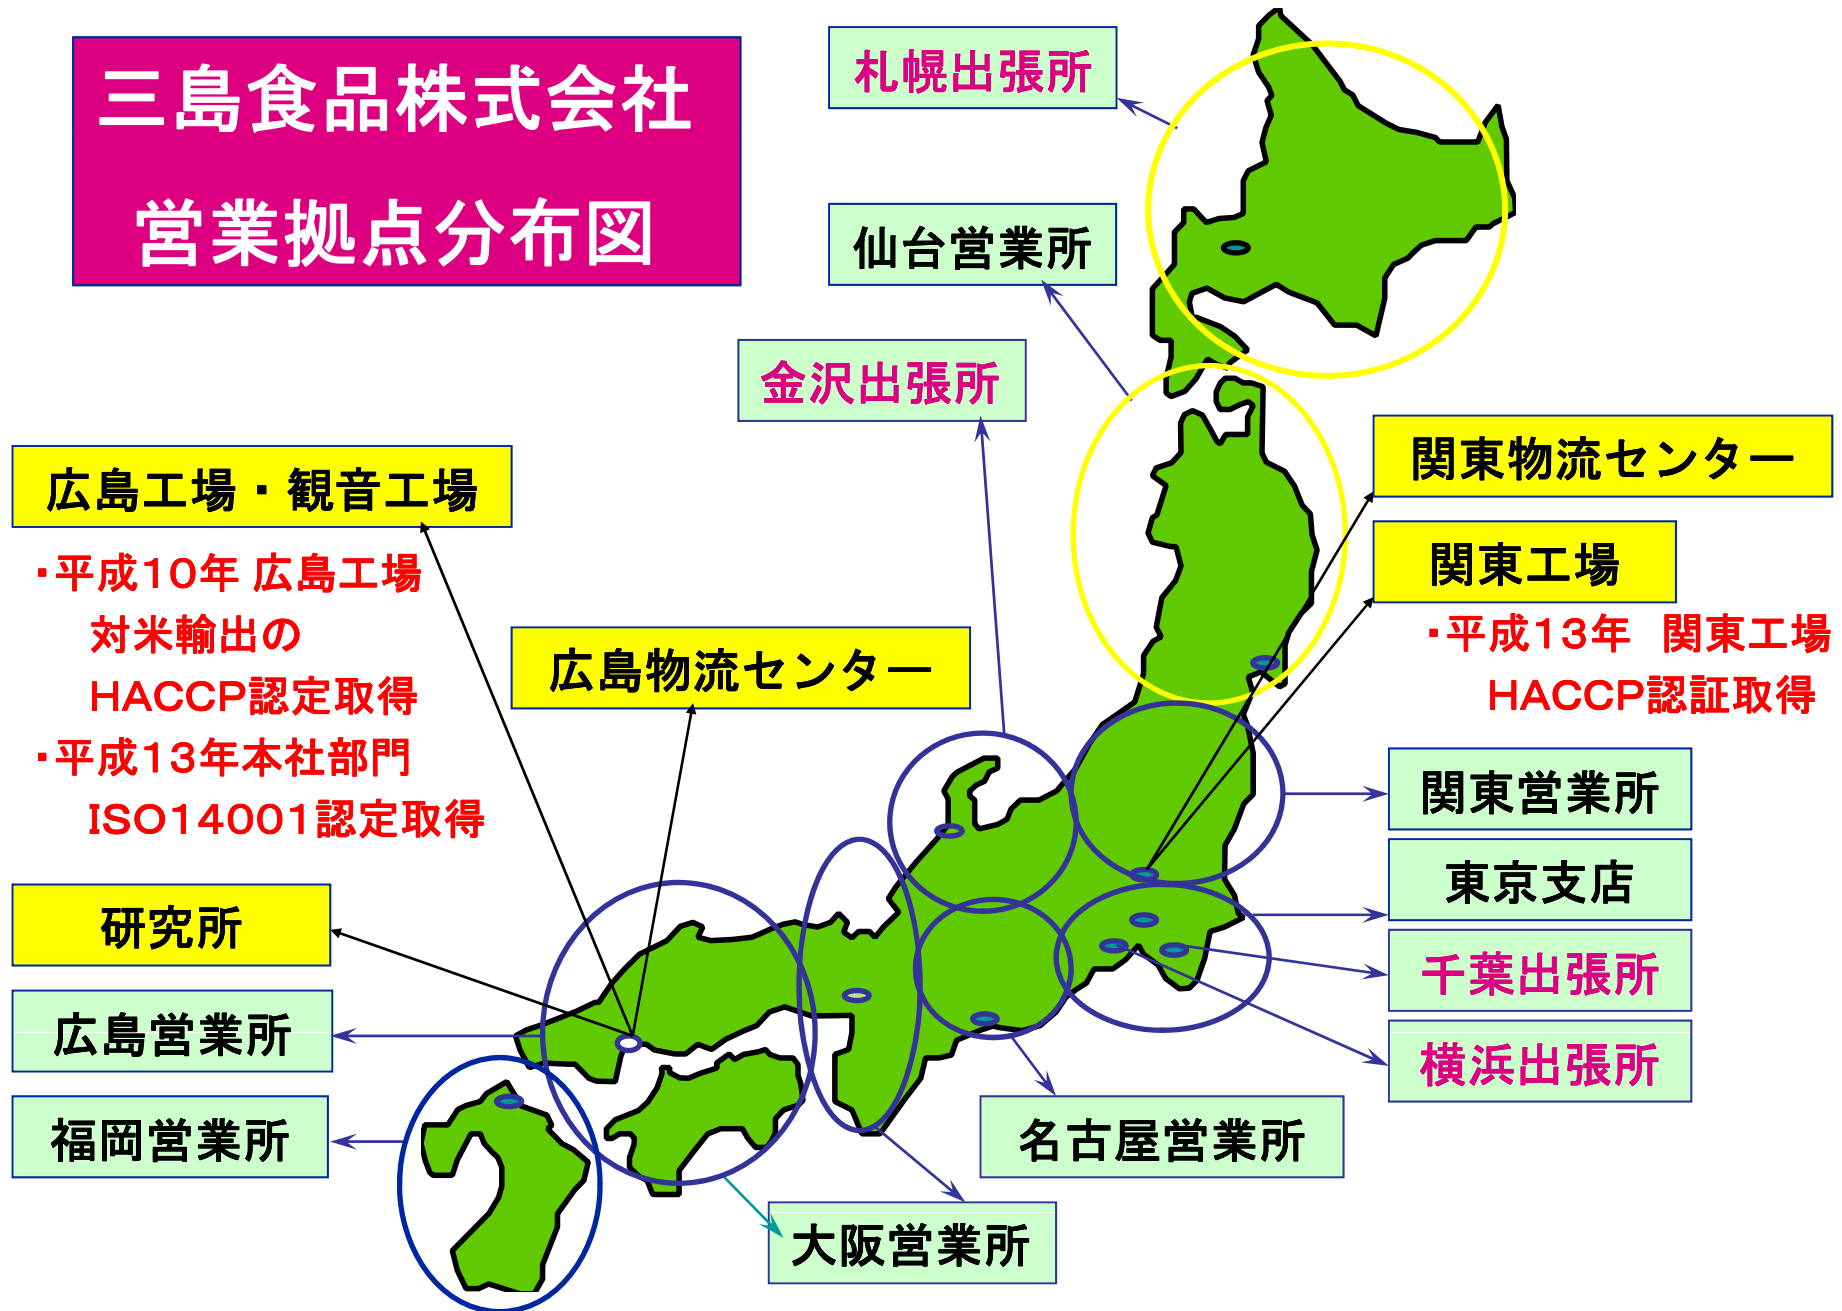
三島食品株式会社
営業拠点分布図

札幌出張所

仙台営業所

金沢出張所

広島工場・観音工場

・平成10年 広島工場 対米輸出の HACCP認定取得
・平成13年本社部門 ISO14001認定取得

広島物流センター

関東物流センター

関東工場

・平成13年 関東工場 HACCP認証取得

関東営業所

東京支店

千葉出張所

横浜出張所

研究所

広島営業所

福岡営業所

名古屋営業所

大阪営業所